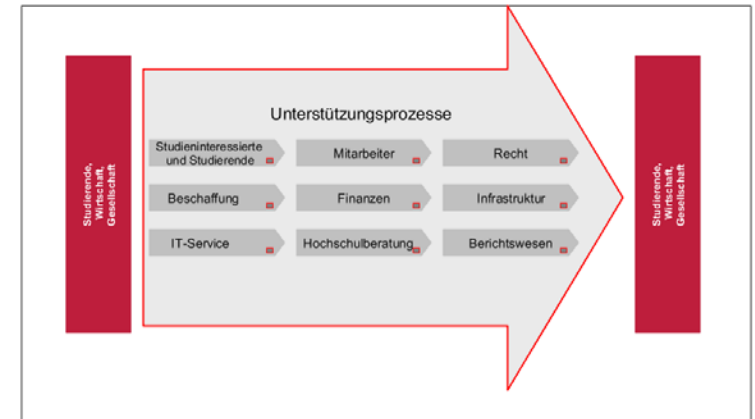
Studierende, Wirtschaft, Gesellschaft

Unterstützungsprozesse

Studieninteressierte und Studierende

Mitarbeiter

Recht

Beschaffung

Finanzen

Infrastruktur

IT-Service

Hochschulberatung

Berichtswesen

Studierende, Wirtschaft, Gesellschaft